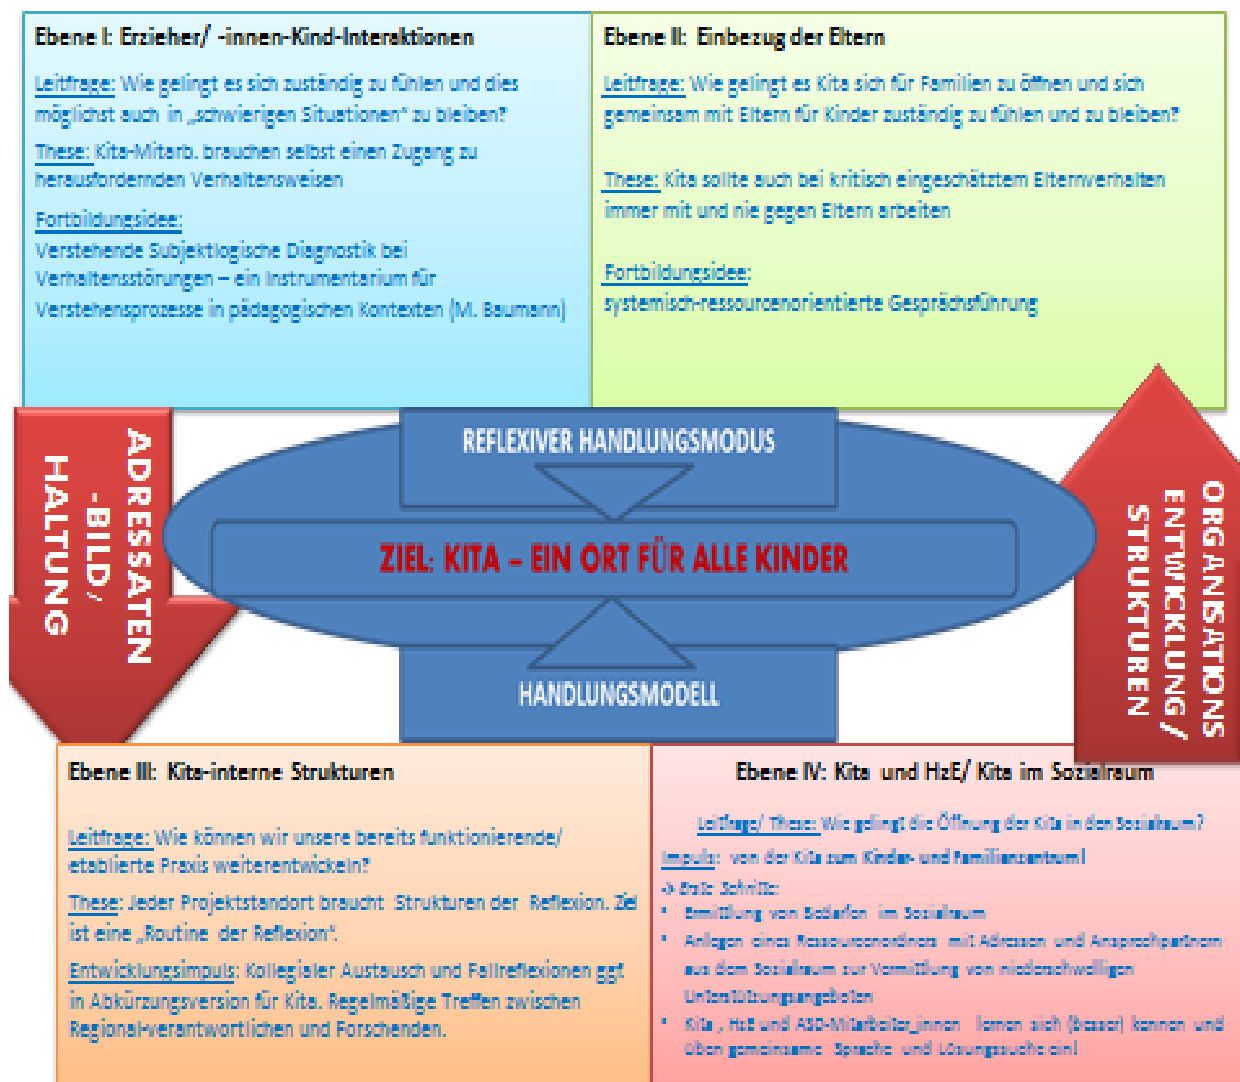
Ebene I: Erzieher/ -innen-Kind-Interaktionen

Leitfrage: Wie gelingt es sich zuständig zu fühlen und dies möglichst auch in „schwierigen Situationen" zu bleiben?

These: Kita-Mitarb. brauchen selbst einen Zugang zu herausfordernden Verhaltensweisen

Fortbildungsidee:
Verstehende Subjektlogische Diagnostik bei Verhaltensstörungen – ein Instrumentarium für Verstehensprozesse in pädagogischen Kontexten (M. Baumann)

Ebene II: Einbezug der Eltern

Leitfrage: Wie gelingt es Kita sich für Familien zu öffnen und sich gemeinsam mit Eltern für Kinder zuständig zu fühlen und zu bleiben?

These: Kita sollte auch bei kritisch eingeschätztem Elternverhalten immer mit und nie gegen Eltern arbeiten

Fortbildungsidee:
systemisch-ressourcenorientierte Gesprächsführung

ADRESSATEN -BILD / HALTUNG

REFLEXIVER HANDLUNGSMODUS

ZIEL: KITA – EIN ORT FÜR ALLE KINDER

HANDLUNGSMODELL

ORGANISATIONS ENTWICKLUNG / STRUKTUREN

Ebene III: Kita-interne Strukturen

Leitfrage: Wie können wir unsere bereits funktionierende/ etablierte Praxis weiterentwickeln?

These: Jeder Projektstandort braucht Strukturen der Reflexion. Ziel ist eine „Routine der Reflexion".

Entwicklungsimpuls: Kollegialer Austausch und Fallreflexionen ggf in Abkürzungsversion für Kita. Regelmäßige Treffen zwischen Regional-verantwortlichen und Forschenden.

Ebene IV: Kita und HzE/ Kita im Sozialraum

Leitfrage/ These: Wie gelingt die Öffnung der Kita in den Sozialraum?

Impuls: von der Kita zum Kinder- und Familienzentrum!

-> Erste Schritte:
• Ermittlung von Bedarfen im Sozialraum
• Anlegen eines Ressourcenordners mit Adressen und Ansprechpartnern aus dem Sozialraum zur Vermittlung von niedrigschwelligen Unterstützungsangeboten
• Kita-, HzE und ASD-Mitarbeiter_innen lernen sich (besser) kennen und üben gemeinsame Sprache und Lösungssuche ein!